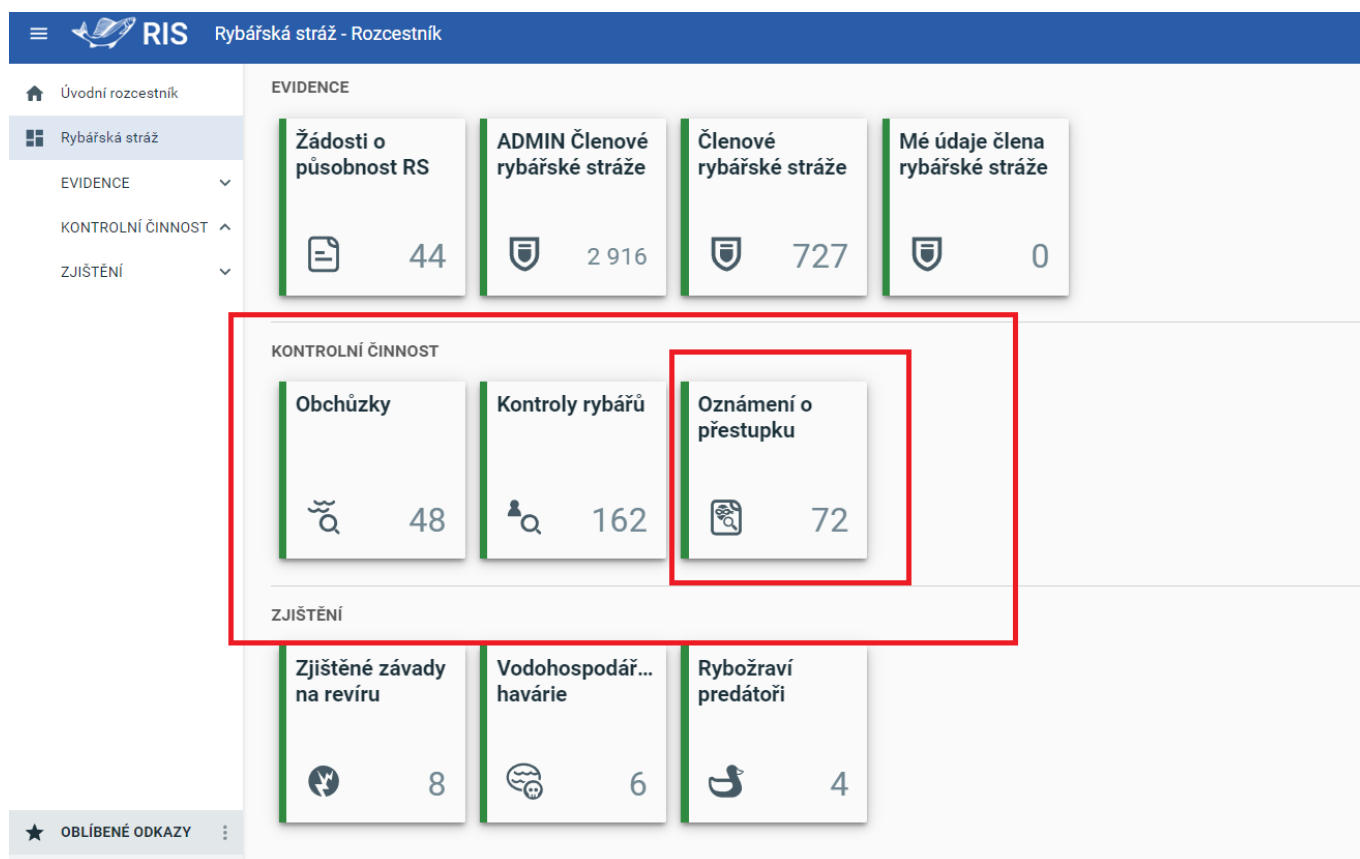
RIS Rybářská stráž - Rozcestník

Úvodní rozcestník
Rybářská stráž
EVIDENCE
KONTROLNÍ ČINNOST
ZJIŠTĚNÍ

OBLÍBENÉ ODKAZY

EVIDENCE

Žádosti o působnost RS 44

ADMIN Členové rybářské stráže 2 916

Členové rybářské stráže 727

Mé údaje člena rybářské stráže 0

KONTROLNÍ ČINNOST

Obchůzky 48

Kontroly rybářů 162

Oznámení o přestupku 72

ZJIŠTĚNÍ

Zjištěné závady na revíru 8

Vodohospodář... havárie 6

Rybožraví predátoři 4